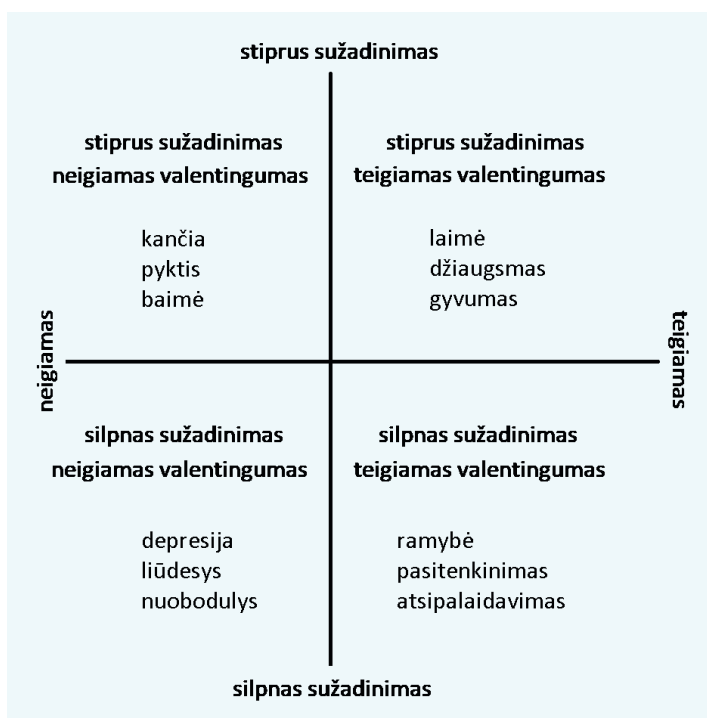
stiprus sužadinimas

stiprus sužadinimas
neigiamas valentingumas

kančia
pyktis
baimė

stiprus sužadinimas
teigiamas valentingumas

laimė
džiaugsmas
gyvumas

neigiamas

teigiamas

silpnas sužadinimas
neigiamas valentingumas

depresija
liūdesys
nuobodulys

silpnas sužadinimas
teigiamas valentingumas

ramybė
pasitenkinimas
atsipalaidavimas

silpnas sužadinimas